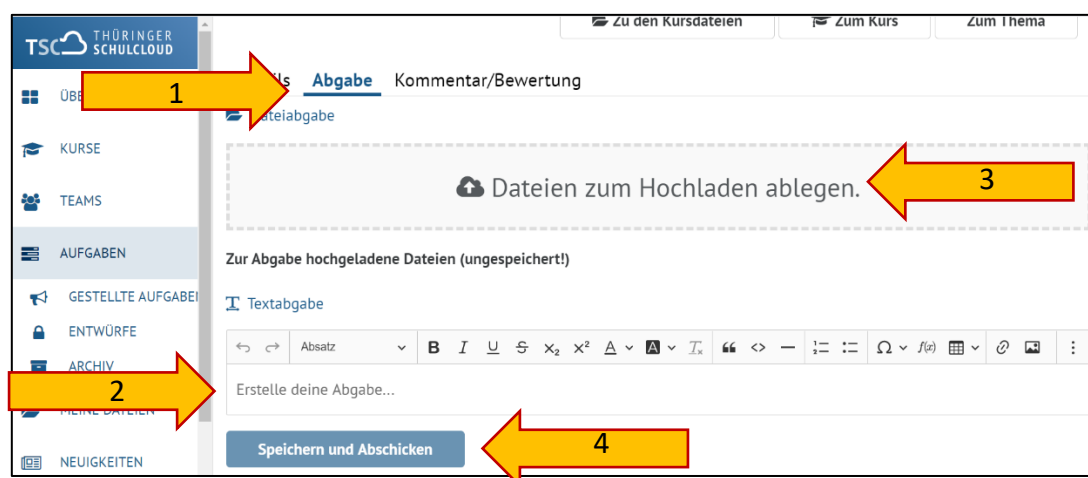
TSC THÜRINGER SCHULCLOUD

ÜBE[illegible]

KURSE

TEAMS

AUFGABEN

GESTELLTE AUFGABE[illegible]

ENTWÜRFE

ARCHIV

MEINE DATEIEN

NEUIGKEITEN

Zu den Kursdateien

Zum Kurs

Zum Thema

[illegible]ils Abgabe Kommentar/Bewertung

1

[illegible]ateiabgabe

Dateien zum Hochladen ablegen.

3

Zur Abgabe hochgeladene Dateien (ungespeichert!)

Textabgabe

Absatz

B I U S $x_2$ $x^2$ A $T_x$ $f(x)$ Ω

2

Erstelle deine Abgabe...

Speichern und Abschicken

4